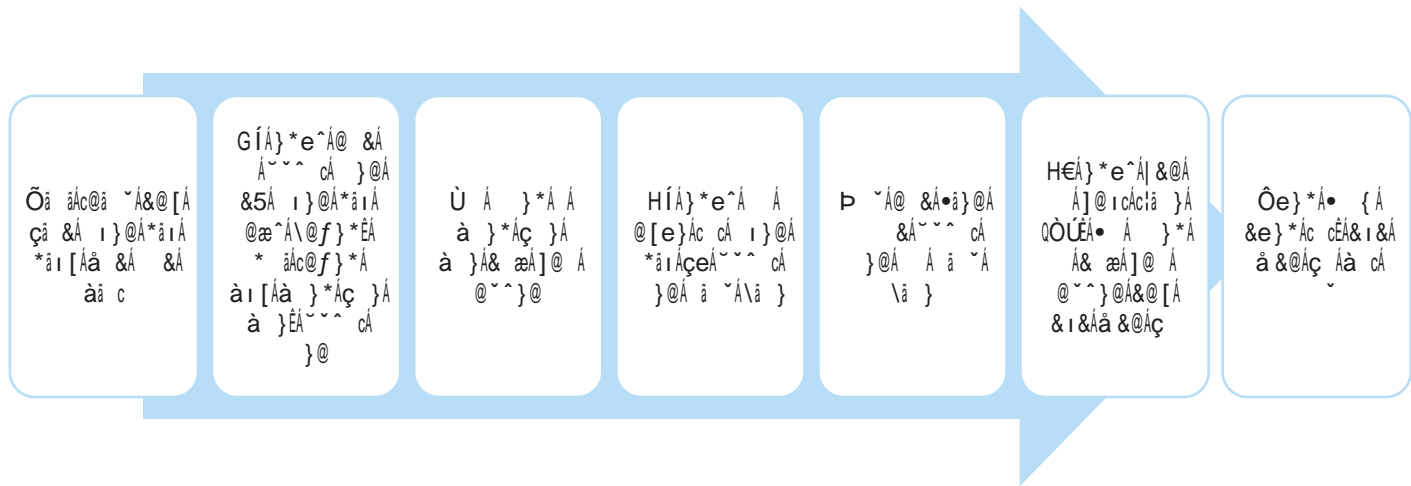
Õã ãÁc@ã ˇÁ&@[Á çã &Á ı}@Á*ãıÁ *ãı[Áå &Á &Á àã c

GÍÁ}*e^Á@ &Á Á˘ˇ^ cÁ }@Á &5Á ı}@Á*ãıÁ @æ^Á\@ƒ}*ÊÁ * ãÁc@ƒ}*Á àı[Áà }*Áç }Á à }ÊÁ˘ˇ^ cÁ }@

Ù Á }*Á Á à }*Áç }Á à }Á& æÁ]@ Á @ˇ^}@

HÍÁ}*e^Á Á @[e}Ác cÁ ı}@Á *ãıÁçeÁ˘ˇ^ cÁ }@Á ã ˇÁ\ã }

Þ ˇÁ@ &Á•ã}@Á &Á˘ˇ^ cÁ }@Á Á ã ˇÁ \ã }

H€Á}*e^Á|&@Á Á]@ıcÁc¦ã }Á QÒÚÊÁ• Á }*Á Á& æÁ]@ Á @ˇ^}@Á&@[Á &ı&Áå &@Áç

Ôe}*Á• {Á &e}*Ác cÊÁ&ı&Á å &@Áç Áà cÁ ˇ